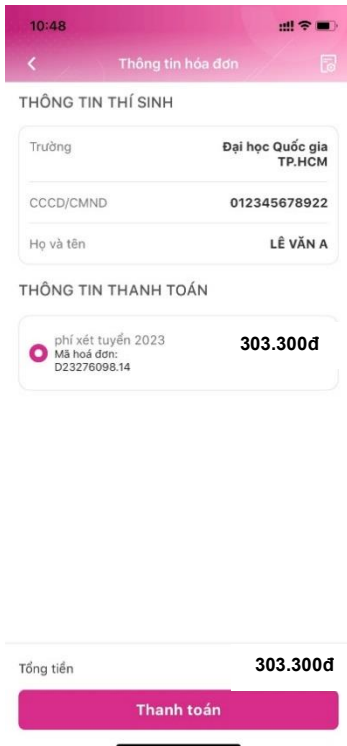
10:48

Thông tin hóa đơn

THÔNG TIN THÍ SINH

Trường Đại học Quốc gia TP.HCM

CCCD/CMND 012345678922

Họ và tên LÊ VĂN A

THÔNG TIN THANH TOÁN

phí xét tuyển 2023
Mã hoá đơn: D23276098.14
303.300đ

Tổng tiền 303.300đ

Thanh toán